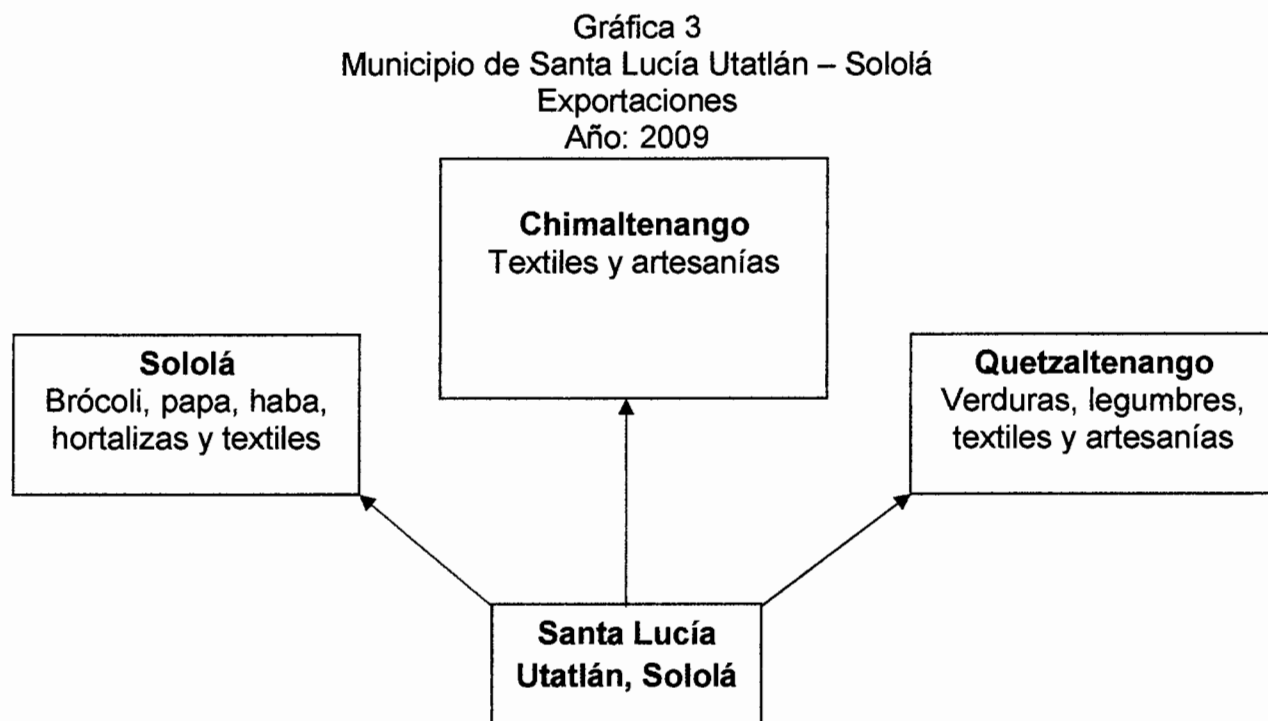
Gráfica 3
Municipio de Santa Lucía Utatlán – Sololá
Exportaciones
Año: 2009

**Chimaltenango**
Textiles y artesanías

**Sololá**
Brócoli, papa, haba, hortalizas y textiles

**Quetzaltenango**
Verduras, legumbres, textiles y artesanías

**Santa Lucía Utatlán, Sololá**